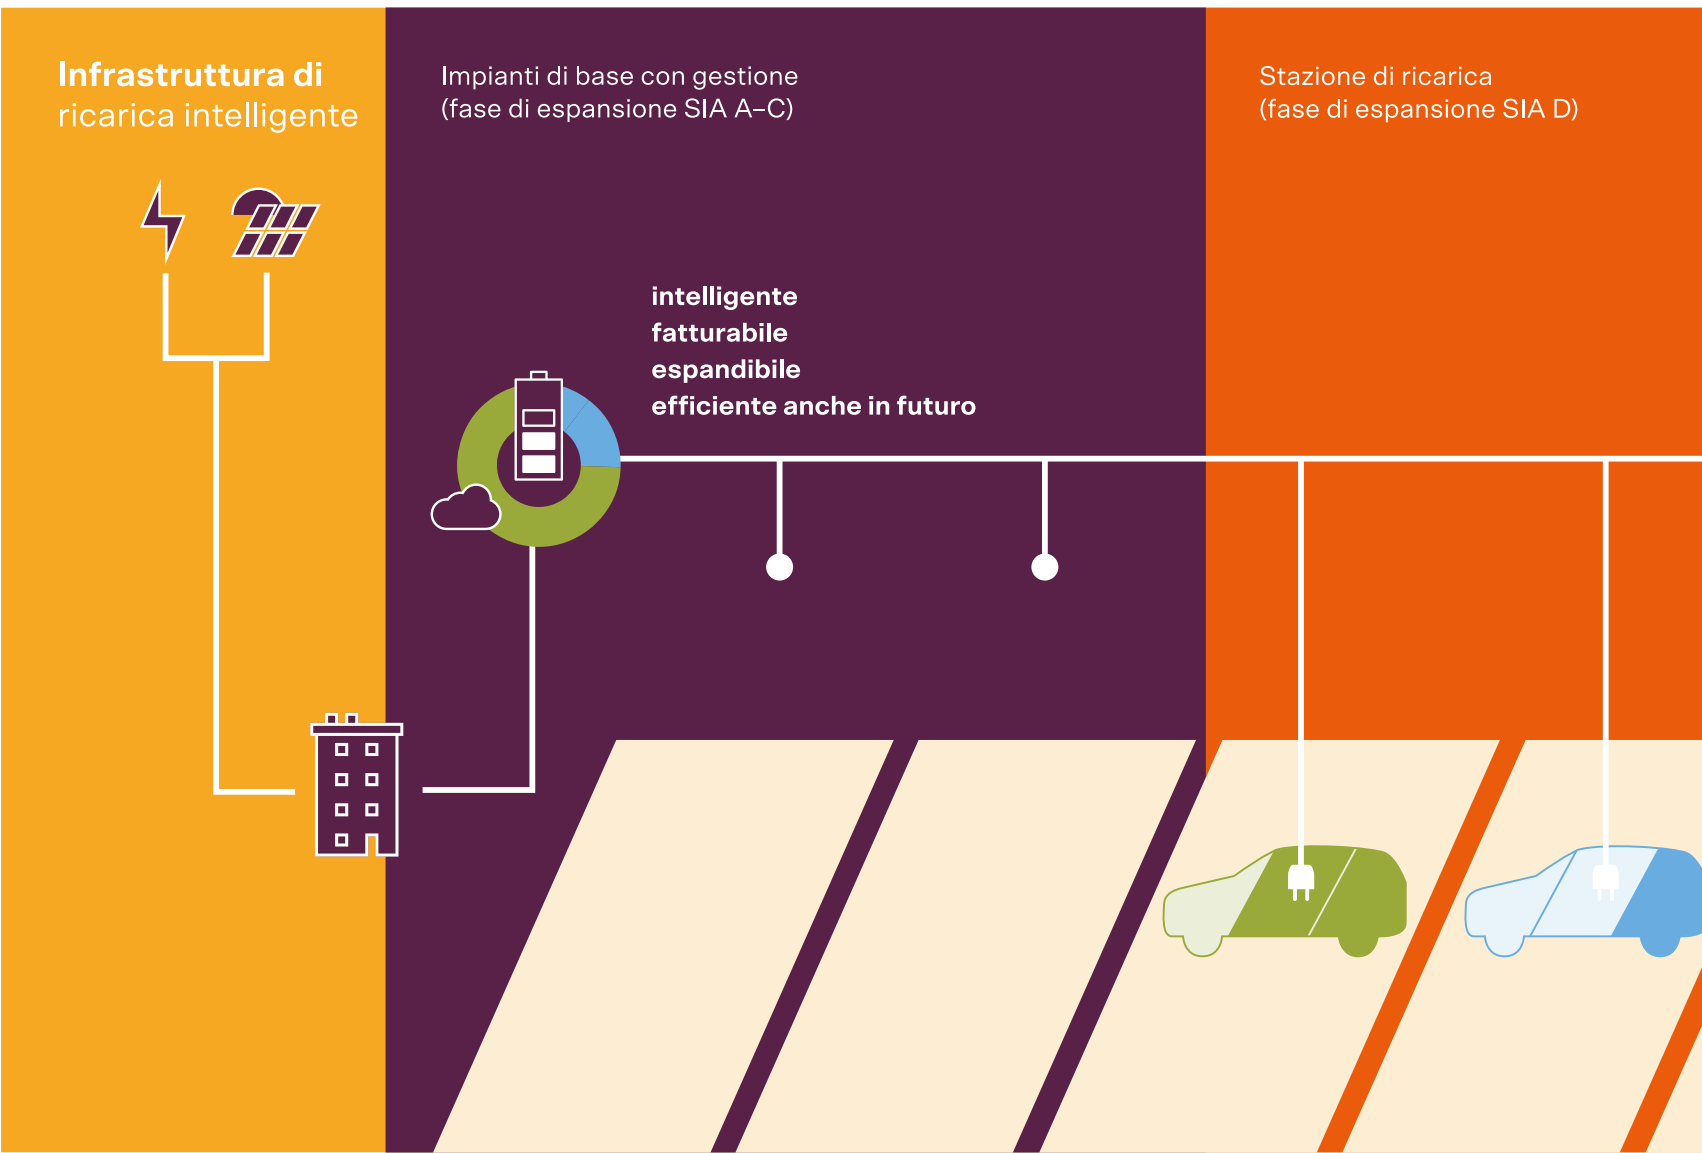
Infrastruttura di ricarica intelligente

Impianti di base con gestione (fase di espansione SIA A–C)

Stazione di ricarica (fase di espansione SIA D)

intelligente
fatturabile
espandibile
efficiente anche in futuro